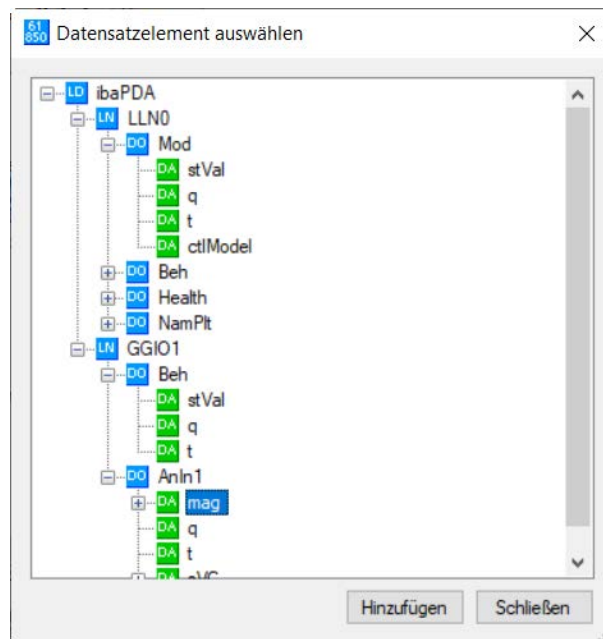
61 850 Datensatzelement auswählen ×

LD ibaPDA
LN LLN0
DO Mod
DA stVal
DA q
DA t
DA ctlModel
DO Beh
DO Health
DO NamPlt
LN GGIO1
DO Beh
DA stVal
DA q
DA t
DO AnIn1
DA mag
DA q
DA t
DA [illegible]

Hinzufügen Schließen